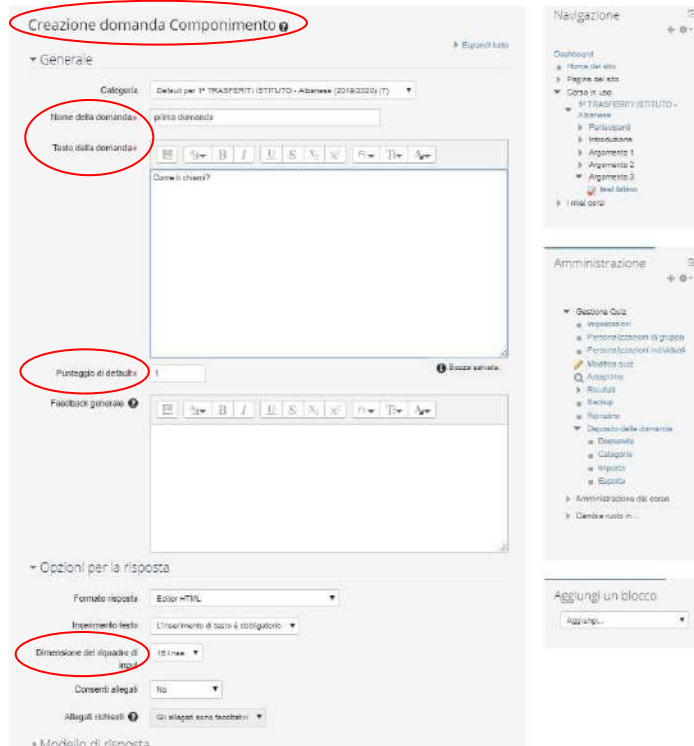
Creazione domanda Componimento

Espandi tutto

Generale

Categoria Default per 1ª TRASFERITI ISTITUTO - Albanese (2019/2020) (7)

Nome della domanda prima domanda

Testo della domanda

Come ti chiami?

Punteggio di default 1

Bozza salvata.

Feedback generale

Opzioni per la risposta

Formato risposta Editor HTML

Inserimento testo L'inserimento di testo è obbligatorio

Dimensione del riquadro di input 15 linee

Consenti allegati No

Allegati richiesti Gli allegati sono facoltativi

Modello di risposta

Navigazione

Dashboard
Home del sito
Pagine del sito
Corso in uso
1ª TRASFERITI ISTITUTO - Albanese
Partecipanti
Introduzione
Argomento 1
Argomento 2
Argomento 3
test italiano
I miei corsi

Amministrazione

Gestione Quiz
Impostazioni
Personalizzazioni di gruppo
Personalizzazioni individuali
Modifica quiz
Anteprima
Risultati
Backup
Ripristino
Deposito delle domande
Domande
Categorie
Importa
Esporta
Amministrazione del corso
Cambia ruolo in ...

Aggiungi un blocco

Aggiungi...